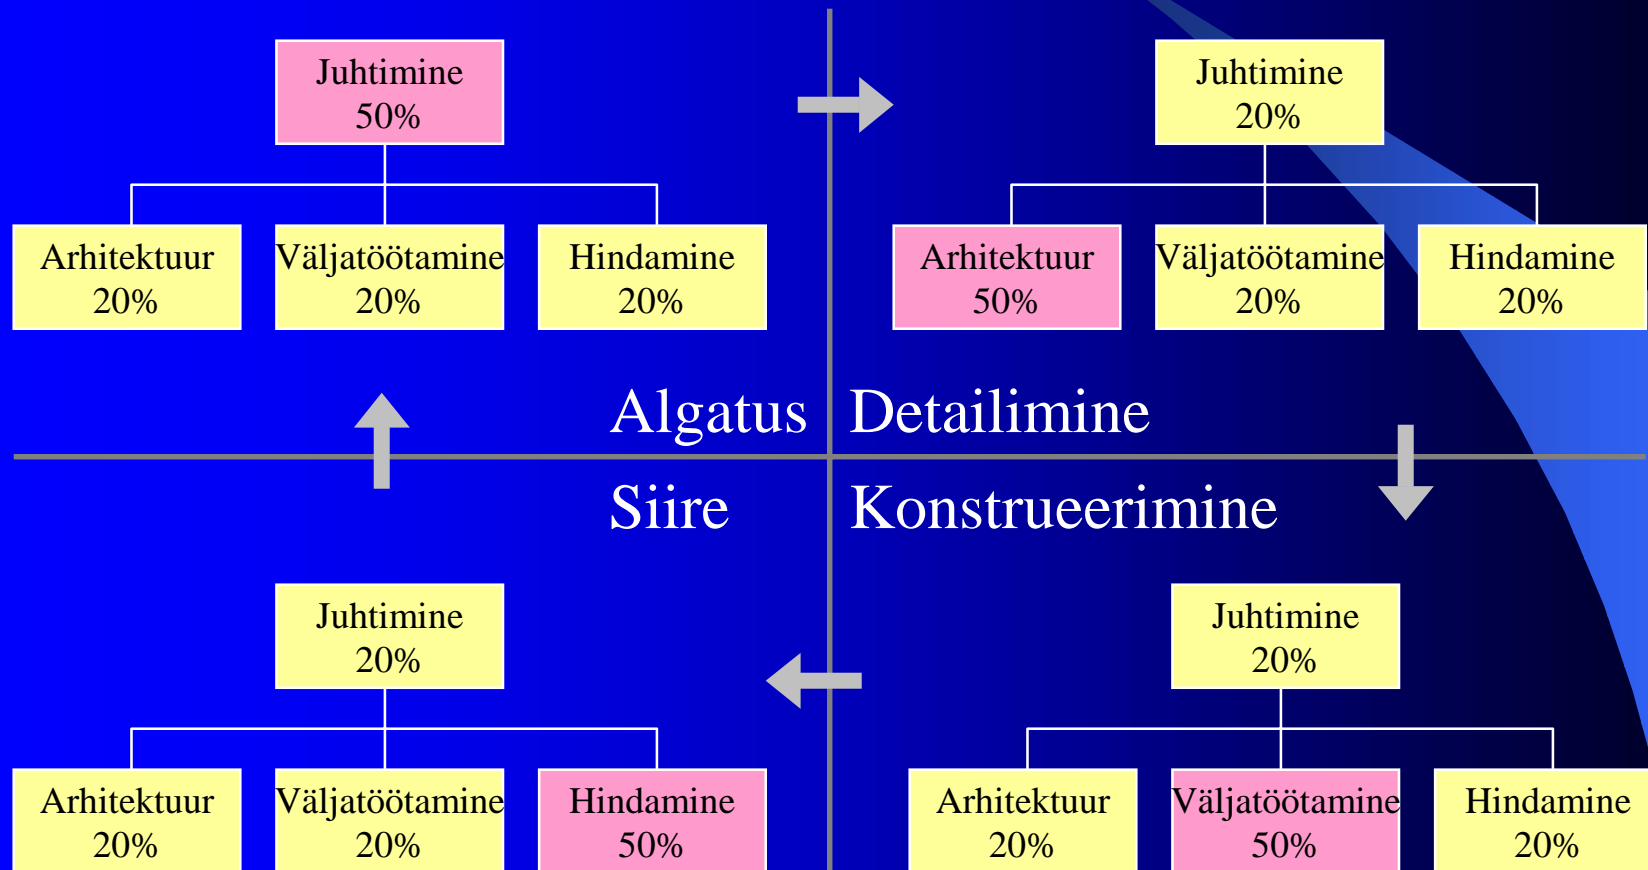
Juhtimine
50%

Arhitektuur
20%

Väljatöötamine
20%

Hindamine
20%

Juhtimine
20%

Arhitektuur
50%

Väljatöötamine
20%

Hindamine
20%

Algatus

Detailimine

Siire

Konstrueerimine

Juhtimine
20%

Arhitektuur
20%

Väljatöötamine
20%

Hindamine
50%

Juhtimine
20%

Arhitektuur
20%

Väljatöötamine
50%

Hindamine
20%